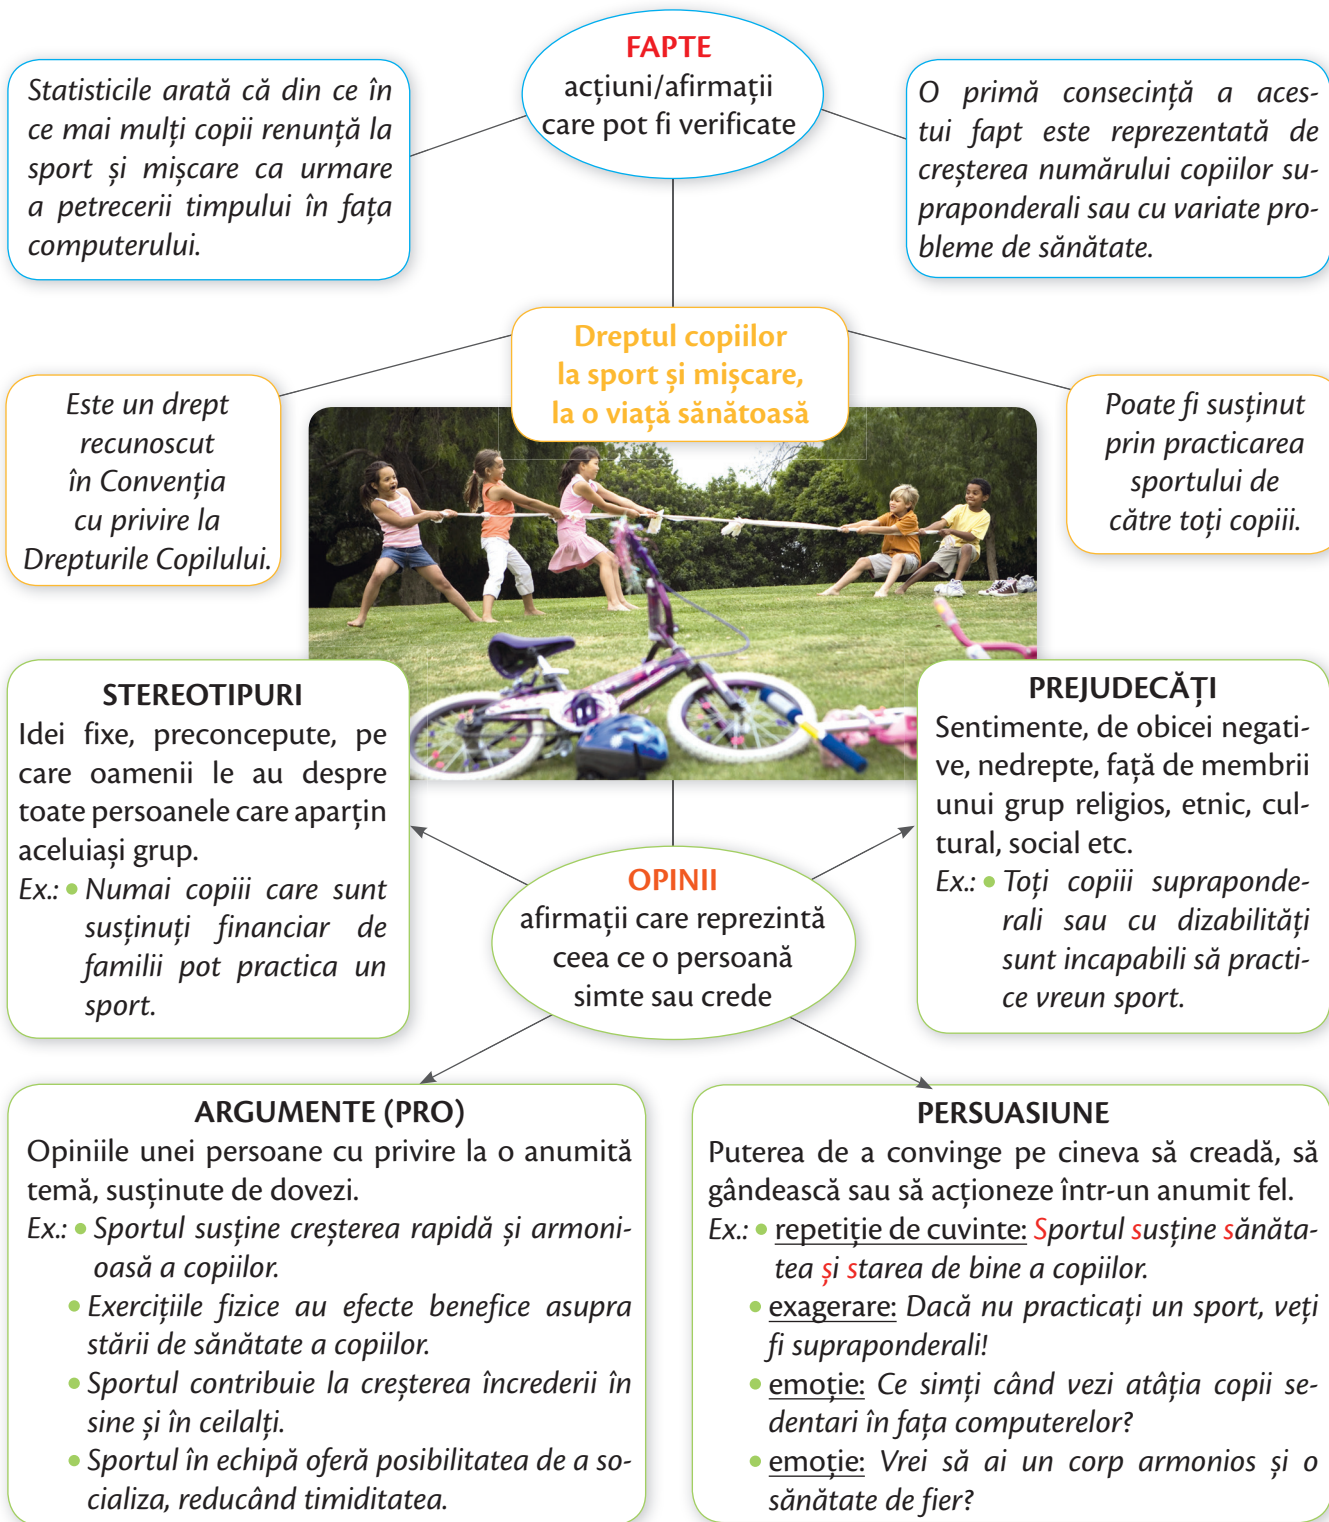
FAPTE
acțiuni/afirmații care pot fi verificate

Statisticile arată că din ce în ce mai mulți copii renunță la sport și mișcare ca urmare a petrecerii timpului în fața computerului.

O primă consecință a acestui fapt este reprezentată de creșterea numărului copiilor supraponderali sau cu variate probleme de sănătate.

Dreptul copiilor la sport și mișcare, la o viață sănătoasă

Este un drept recunoscut în Convenția cu privire la Drepturile Copilului.

Poate fi susținut prin practicarea sportului de către toți copiii.

STEREOTIPURI
Idei fixe, preconcepute, pe care oamenii le au despre toate persoanele care aparțin aceluiași grup.
Ex.: • Numai copiii care sunt susținuți financiar de familii pot practica un sport.

PREJUDECĂȚI
Sentimente, de obicei negative, nedrepte, față de membrii unui grup religios, etnic, cultural, social etc.
Ex.: • Toți copiii supraponderali sau cu dizabilități sunt incapabili să practice vreun sport.

OPINII
afirmații care reprezintă ceea ce o persoană simte sau crede

ARGUMENTE (PRO)
Opiniile unei persoane cu privire la o anumită temă, susținute de dovezi.
Ex.: • Sportul susține creșterea rapidă și armonioasă a copiilor.
• Exercițiile fizice au efecte benefice asupra stării de sănătate a copiilor.
• Sportul contribuie la creșterea încrederii în sine și în ceilalți.
• Sportul în echipă oferă posibilitatea de a socializa, reducând timiditatea.

PERSUASIUNE
Puterea de a convinge pe cineva să creadă, să gândească sau să acționeze într-un anumit fel.
Ex.: • repetiție de cuvinte: Sportul susține sănătatea și starea de bine a copiilor.
• exagerare: Dacă nu practicați un sport, veți fi supraponderali!
• emoție: Ce simți când vezi atâția copii sedentari în fața computerelor?
• emoție: Vrei să ai un corp armonios și o sănătate de fier?